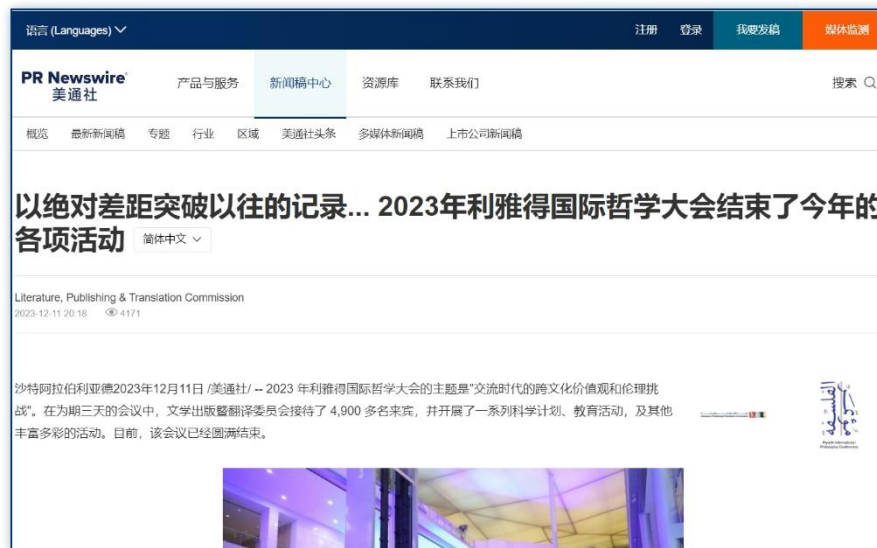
语言 (Languages)

注册 登录 我要发稿 媒体监测

PR Newswire
美通社

产品与服务 新闻稿中心 资源库 联系我们

搜索

概览 最新新闻稿 专题 行业 区域 美通社头条 多媒体新闻稿 上市公司新闻稿

以绝对差距突破以往的记录... 2023年利雅得国际哲学大会结束了今年的各项活动

简体中文

Literature, Publishing & Translation Commission
2023-12-11 20:18 4171

沙特阿拉伯利雅德2023年12月11日 /美通社/ -- 2023 年利雅得国际哲学大会的主题是"交流时代的跨文化价值观和伦理挑战"。在为期三天的会议中，文学出版暨翻译委员会接待了 4,900 多名来宾，并开展了一系列科学计划、教育活动，及其他丰富多彩的活动。目前，该会议已经圆满结束。

Riyadh International Philosophy Conference